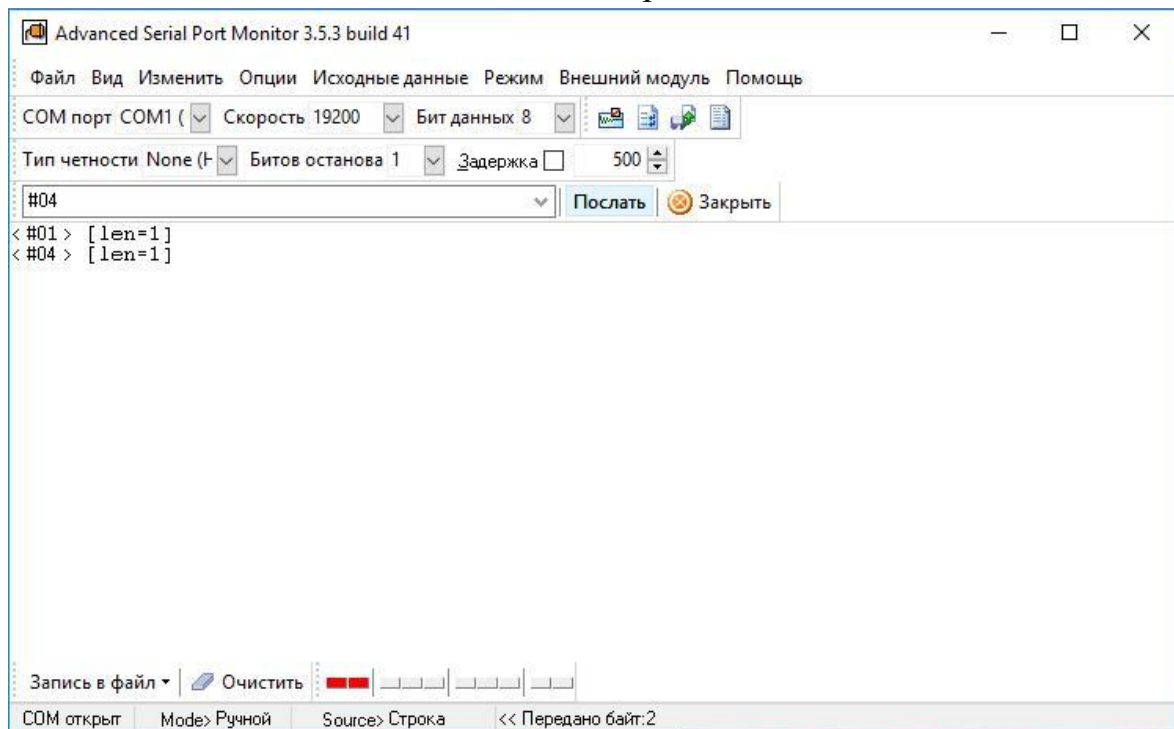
Advanced Serial Port Monitor 3.5.3 build 41

Файл Вид Изменить Опции Исходные данные Режим Внешний модуль Помощь

COM порт COM1 ( Скорость 19200 Бит данных 8

Тип четности None (H Битов останова 1 Задержка 500

#04

Послать Закрыть

< #01 > [len=1]
< #04 > [len=1]

Запись в файл Очистить

COM открыт Mode> Ручной Source> Строка << Передано байт:2